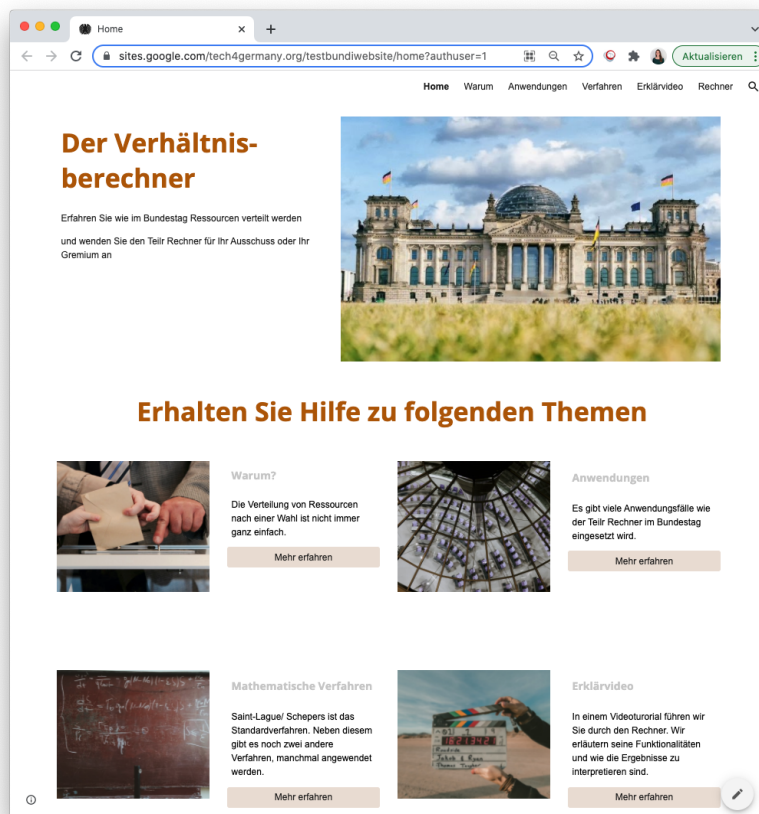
Home

sites.google.com/tech4germany.org/testbundiwebsite/home?authuser=1

Aktualisieren

Home Warum Anwendungen Verfahren Erklärvideo Rechner

Der Verhältnisberechner

Erfahren Sie wie im Bundestag Ressourcen verteilt werden

und wenden Sie den Teilr Rechner für Ihr Ausschuss oder Ihr Gremium an

Erhalten Sie Hilfe zu folgenden Themen

Warum?

Die Verteilung von Ressourcen nach einer Wahl ist nicht immer ganz einfach.

Mehr erfahren

Anwendungen

Es gibt viele Anwendungsfälle wie der Teilr Rechner im Bundestag eingesetzt wird.

Mehr erfahren

Mathematische Verfahren

Saint-Lague/ Schepers ist das Standardverfahren. Neben diesem gibt es noch zwei andere Verfahren, manchmal angewendet werden.

Mehr erfahren

Erklärvideo

In einem Videoturorial führen wir Sie durch den Rechner. Wir erläutern seine Funktionalitäten und wie die Ergebnisse zu interpretieren sind.

Mehr erfahren